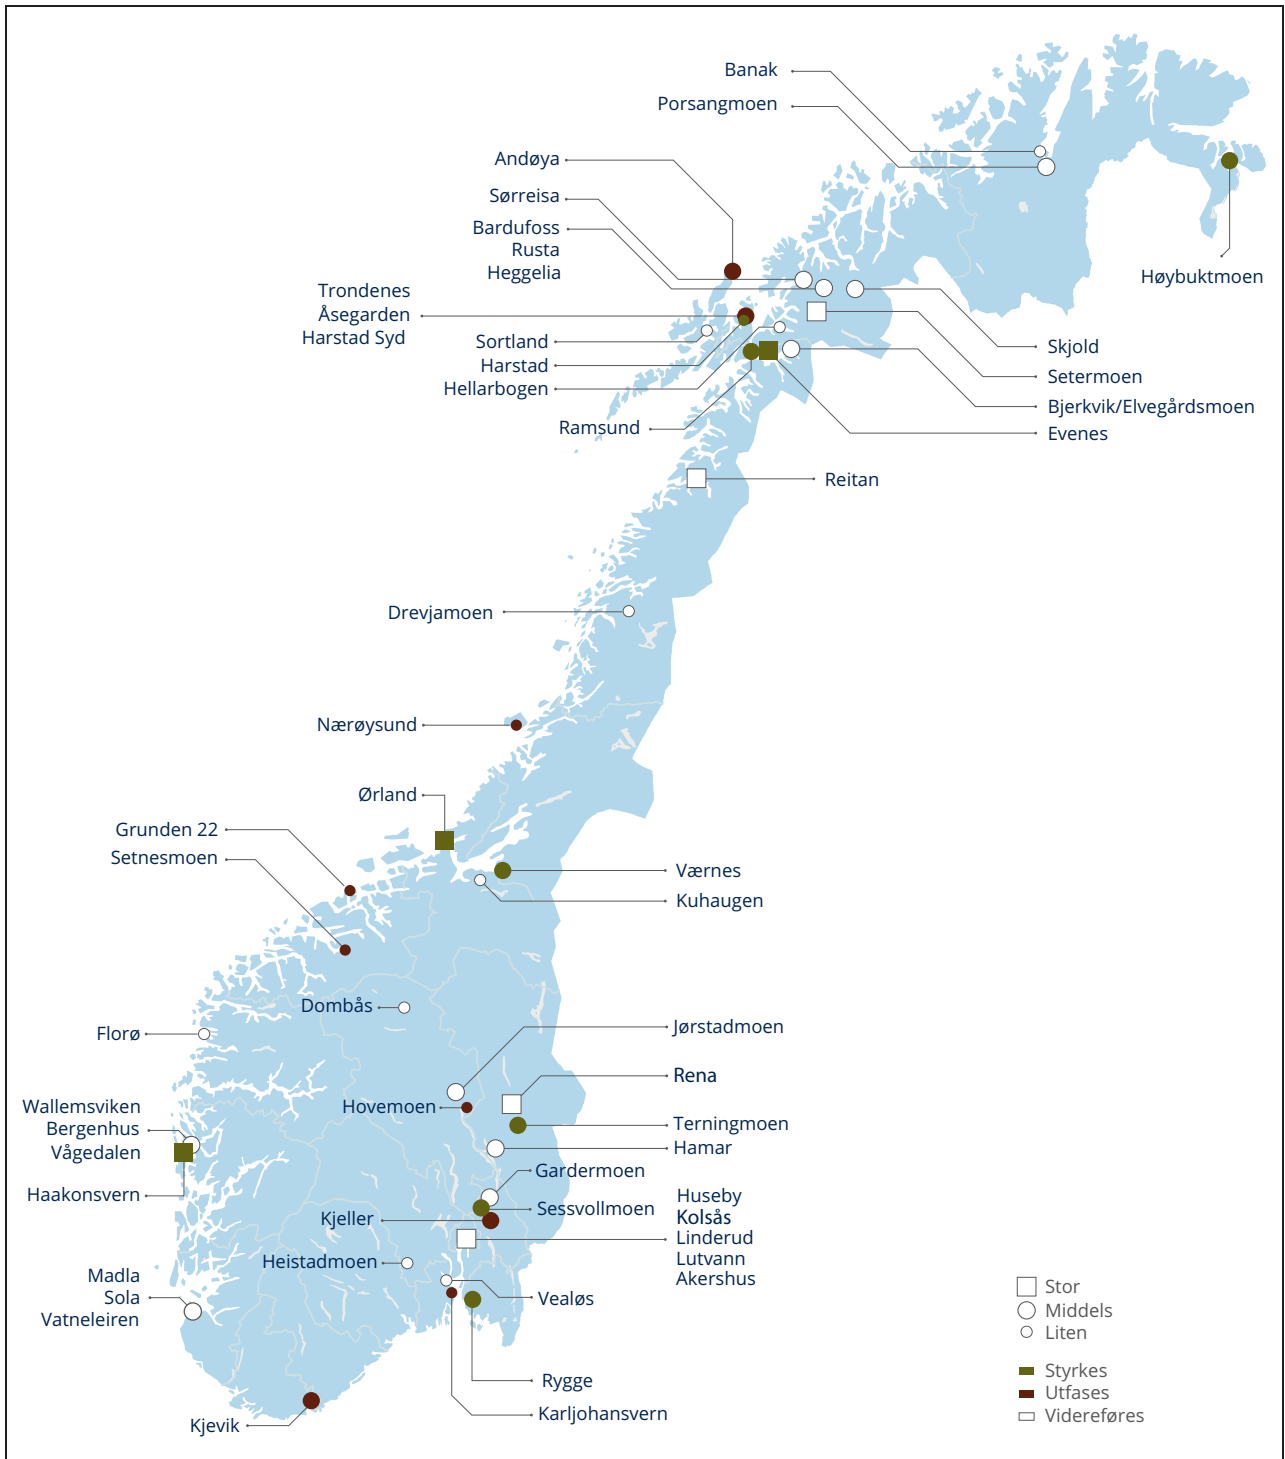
Banak
Porsangmoen
Andøya
Sørreisa
Bardufoss
Rusta
Heggelia
Høybuktmoen
Trondenes
Åsegarden
Harstad Syd
Sortland
Harstad
Hellarbogen
Ramsund
Skjold
Setermoen
Bjerkvik/Elvegårdsmoen
Evenes
Reitan
Drevjamoen
Nærøysund
Ørland
Grunden 22
Setnesmoen
Værnes
Kuhaugen
Dombås
Florø
Jørstadmoen
Rena
Wallemsviken
Bergenhus
Vågedalen
Hovemoen
Terningmoen
Hamar
Gardermoen
Haakonsvern
Kjeller
Sessvollmoen
Huseby
Kolsås
Linderud
Lutvann
Akershus
Heistadmoen
Madla
Sola
Vatneleiren
Vealøs
Rygge
Karljohansvern
Kjevik
Stor
Middels
Liten
Styrkes
Utfases
Videreføres